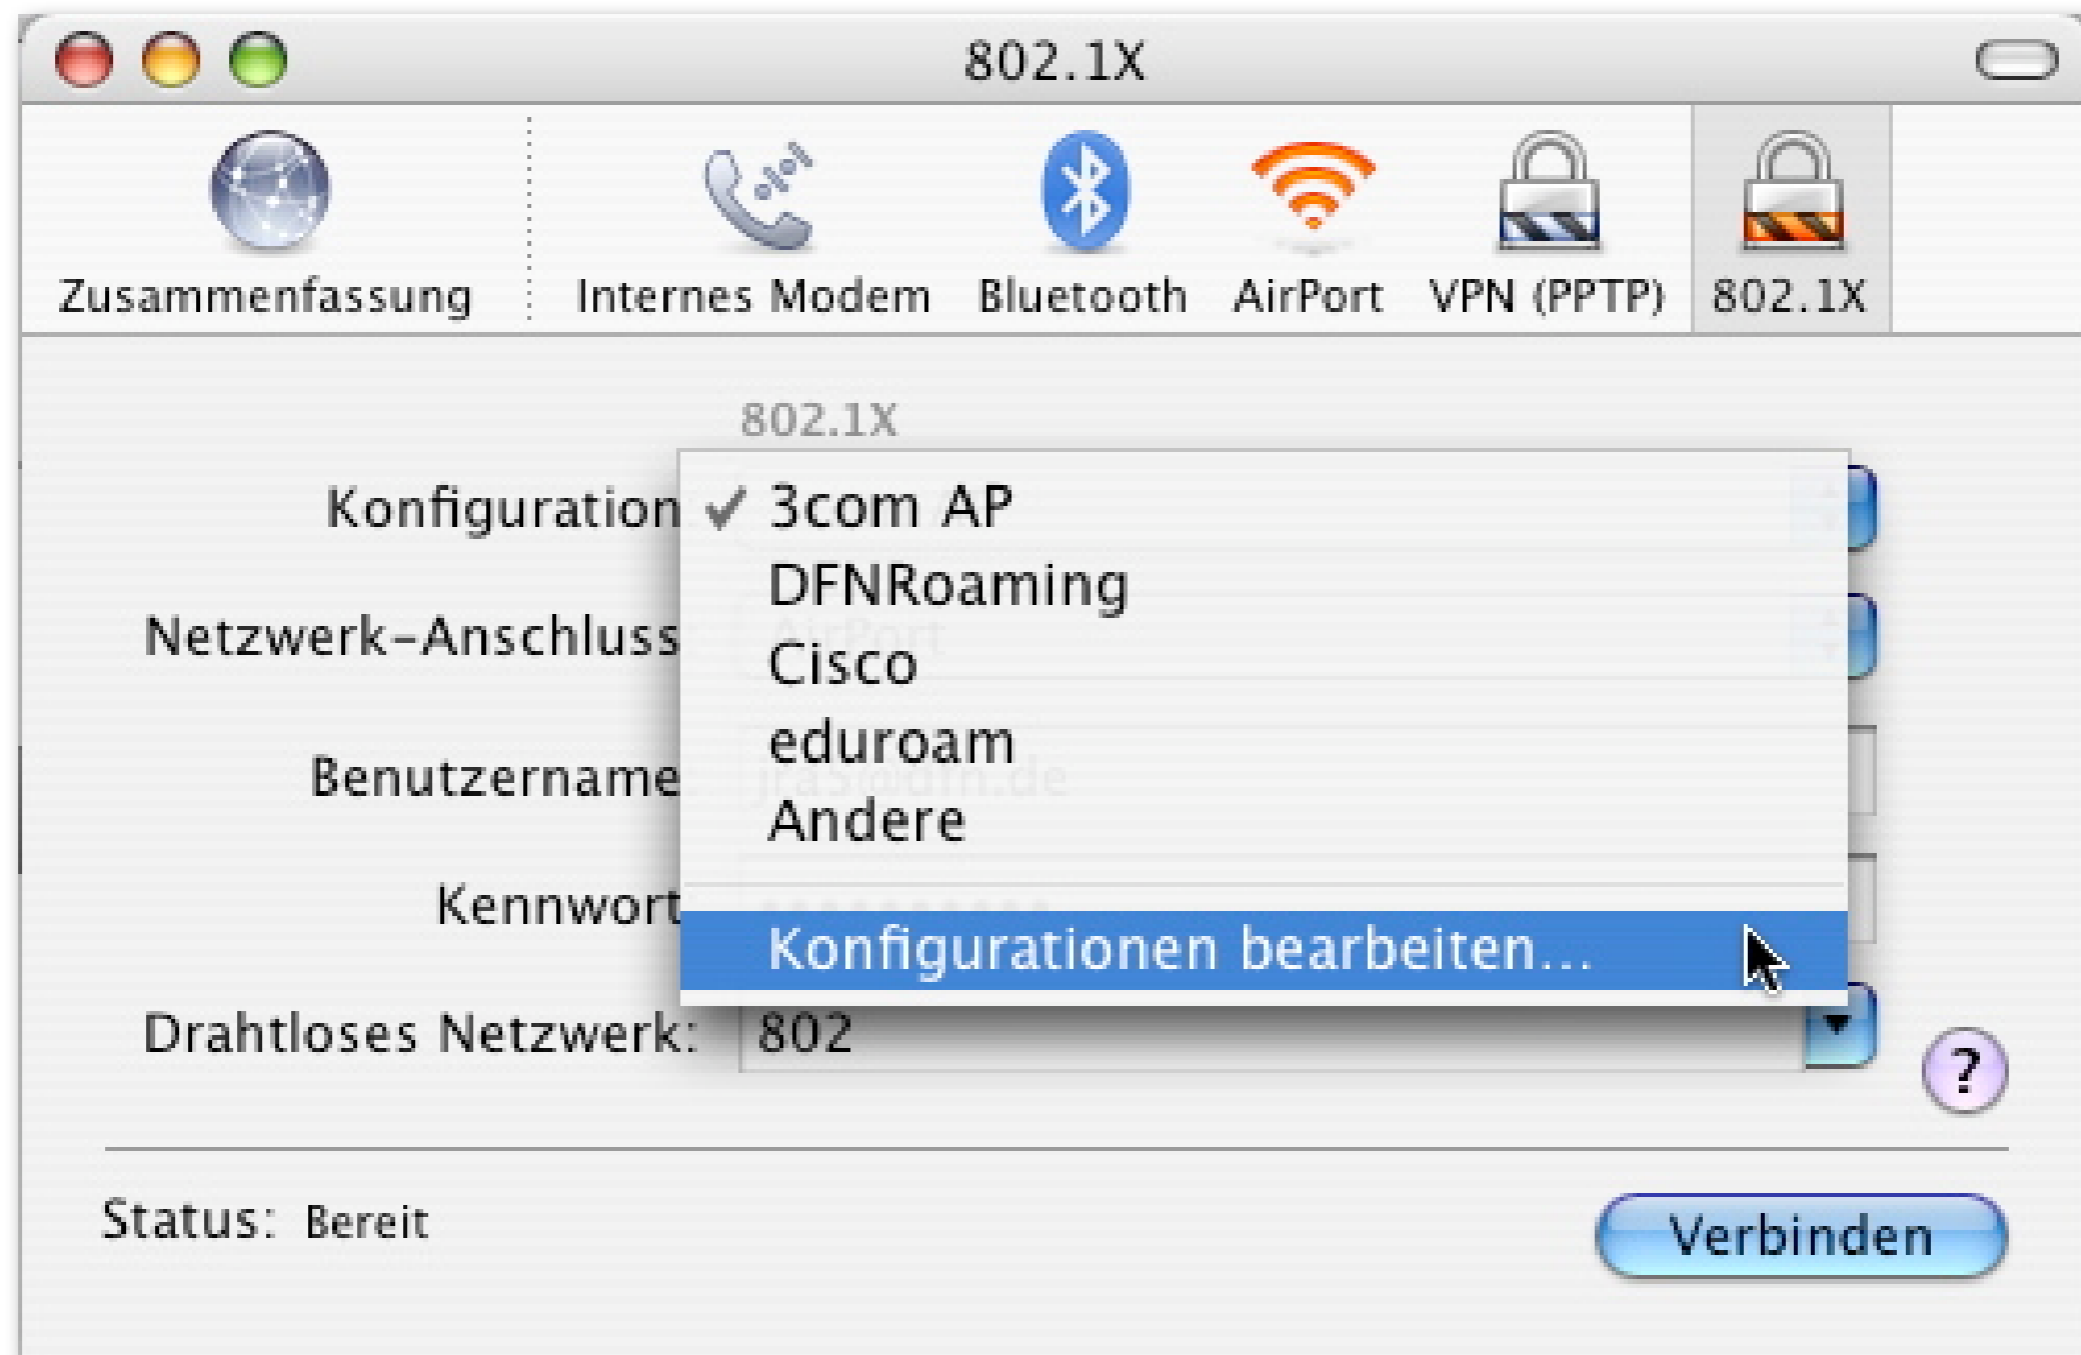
802.1X

Zusammenfassung Internes Modem Bluetooth AirPort VPN (PPTP) 802.1X

802.1X

Konfiguration ✓ 3com AP
DFNRoaming
Cisco
eduroam
Andere

Konfigurationen bearbeiten…

Netzwerk-Anschluss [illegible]

Benutzername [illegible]

Kennwort

Drahtloses Netzwerk: 802

?

Status: Bereit

Verbinden